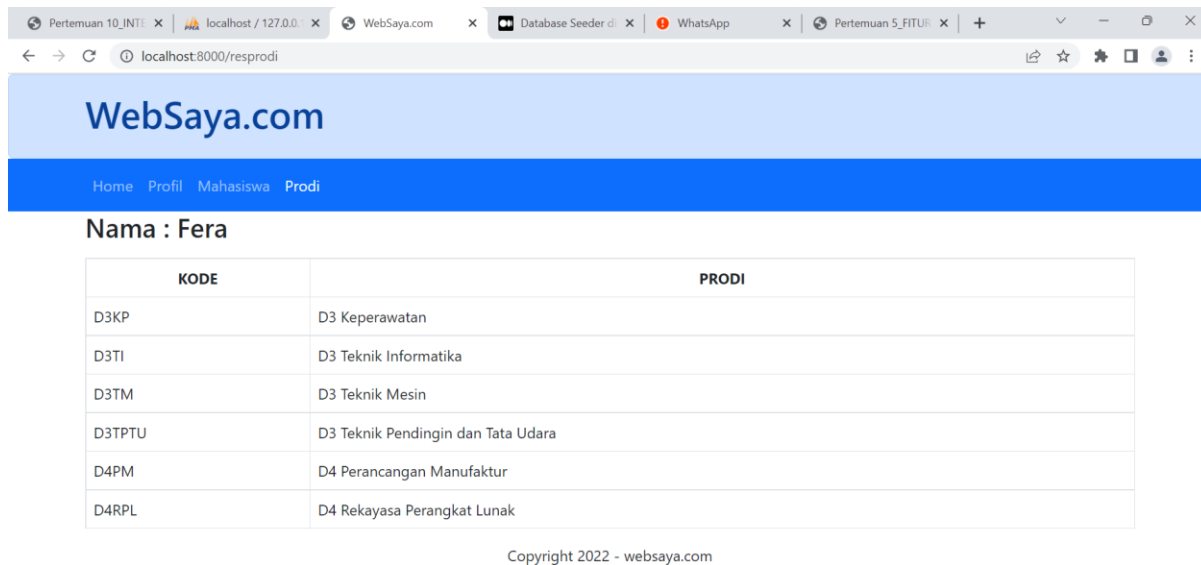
Pertemuan 10_INTE ×
localhost / 127.0.0. ×
WebSaya.com ×
Database Seeder d ×
WhatsApp ×
Pertemuan 5_FITUR ×
+

localhost:8000/resprodi

WebSaya.com

Home Profil Mahasiswa Prodi

Nama : Fera

| KODE | PRODI |
|---|---|
| D3KP | D3 Keperawatan |
| D3TI | D3 Teknik Informatika |
| D3TM | D3 Teknik Mesin |
| D3TPTU | D3 Teknik Pendingin dan Tata Udara |
| D4PM | D4 Perancangan Manufaktur |
| D4RPL | D4 Rekayasa Perangkat Lunak |

Copyright 2022 - websaya.com